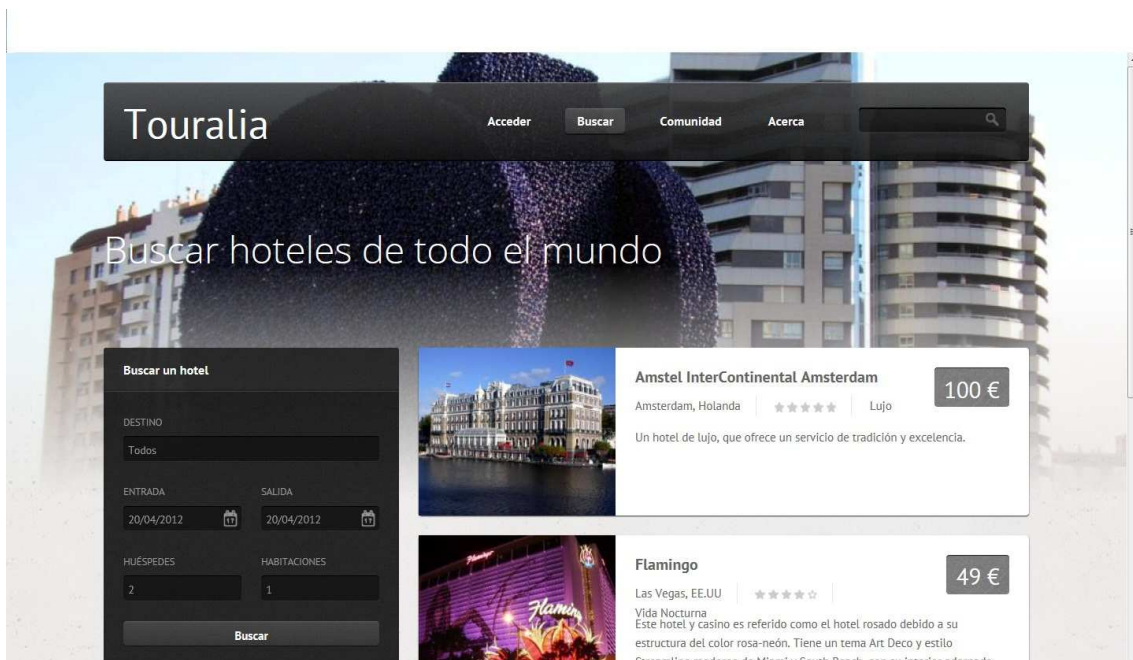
Touralia

Acceder Buscar Comunidad Acerca

Buscar hoteles de todo el mundo

Buscar un hotel

DESTINO
Todos

ENTRADA
20/04/2012

SALIDA
20/04/2012

HUÉSPEDES
2

HABITACIONES
1

Buscar

Amstel InterContinental Amsterdam
100 €
Amsterdam, Holanda Lujo
Un hotel de lujo, que ofrece un servicio de tradición y excelencia.

Flamingo
49 €
Las Vegas, EE.UU
Vida Nocturna
Este hotel y casino es referido como el hotel rosado debido a su estructura del color rosa-neón. Tiene un tema Art Deco y estilo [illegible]